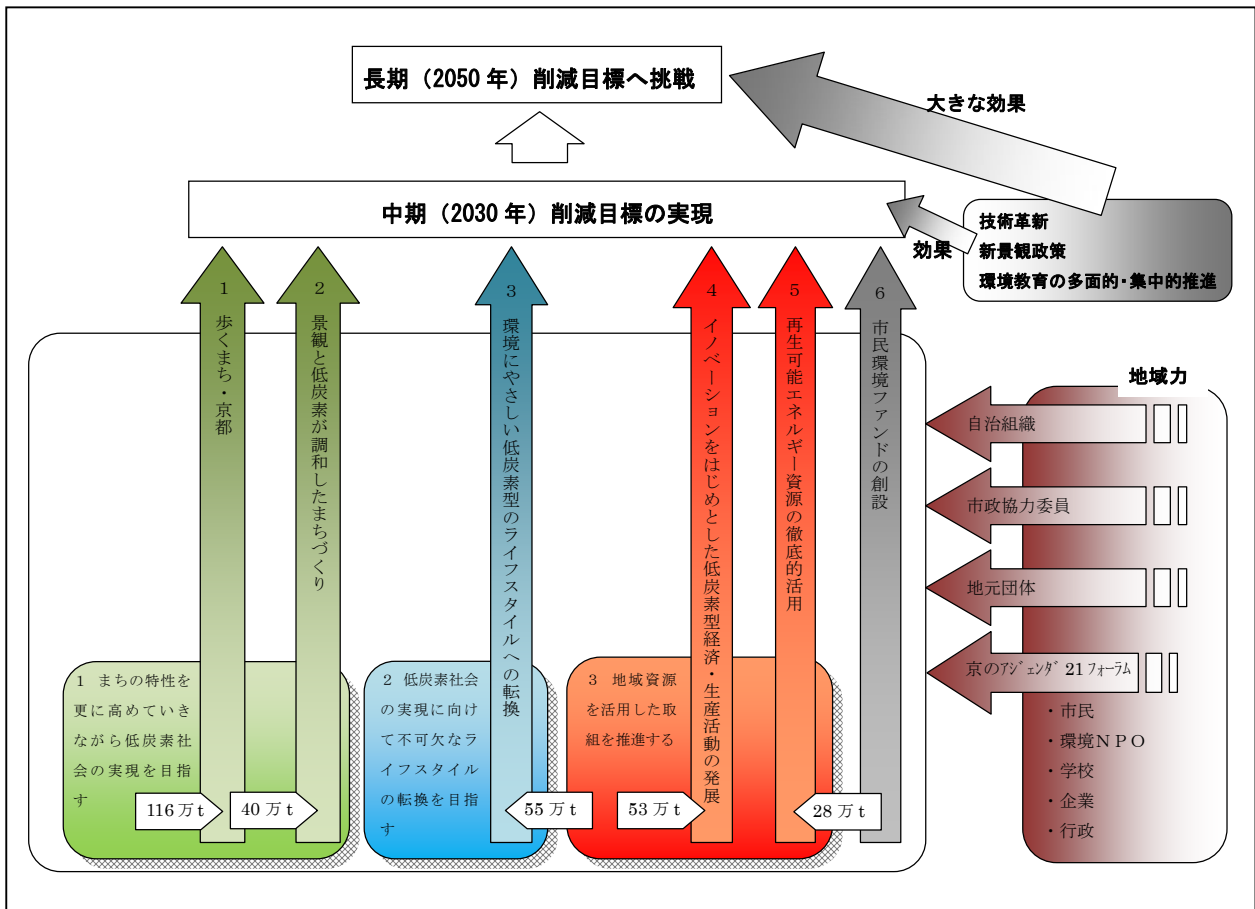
長期（2050 年）削減目標へ挑戦

大きな効果

中期（2030 年）削減目標の実現

効果

技術革新
新景観政策
環境教育の多面的・集中的推進

1
歩くまち・京都

2
景観と低炭素が調和したまちづくり

3
環境にやさしい低炭素型のライフスタイルへの転換

4
イノベーションをはじめとした低炭素型経済・生産活動の発展

5
再生可能エネルギー資源の徹底的活用

6
市民環境ファンドの創設

地域力

自治組織

市政協力委員

地元団体

京のアジェンダ 21 フォーラム

・市民
・環境ＮＰＯ
・学校
・企業
・行政

1　まちの特性を更に高めていきながら低炭素社会の実現を目指す

116 万 t

40 万 t

2　低炭素社会の実現に向けて不可欠なライフスタイルの転換を目指す

55 万 t

3　地域資源を活用した取組を推進する

53 万 t

28 万 t